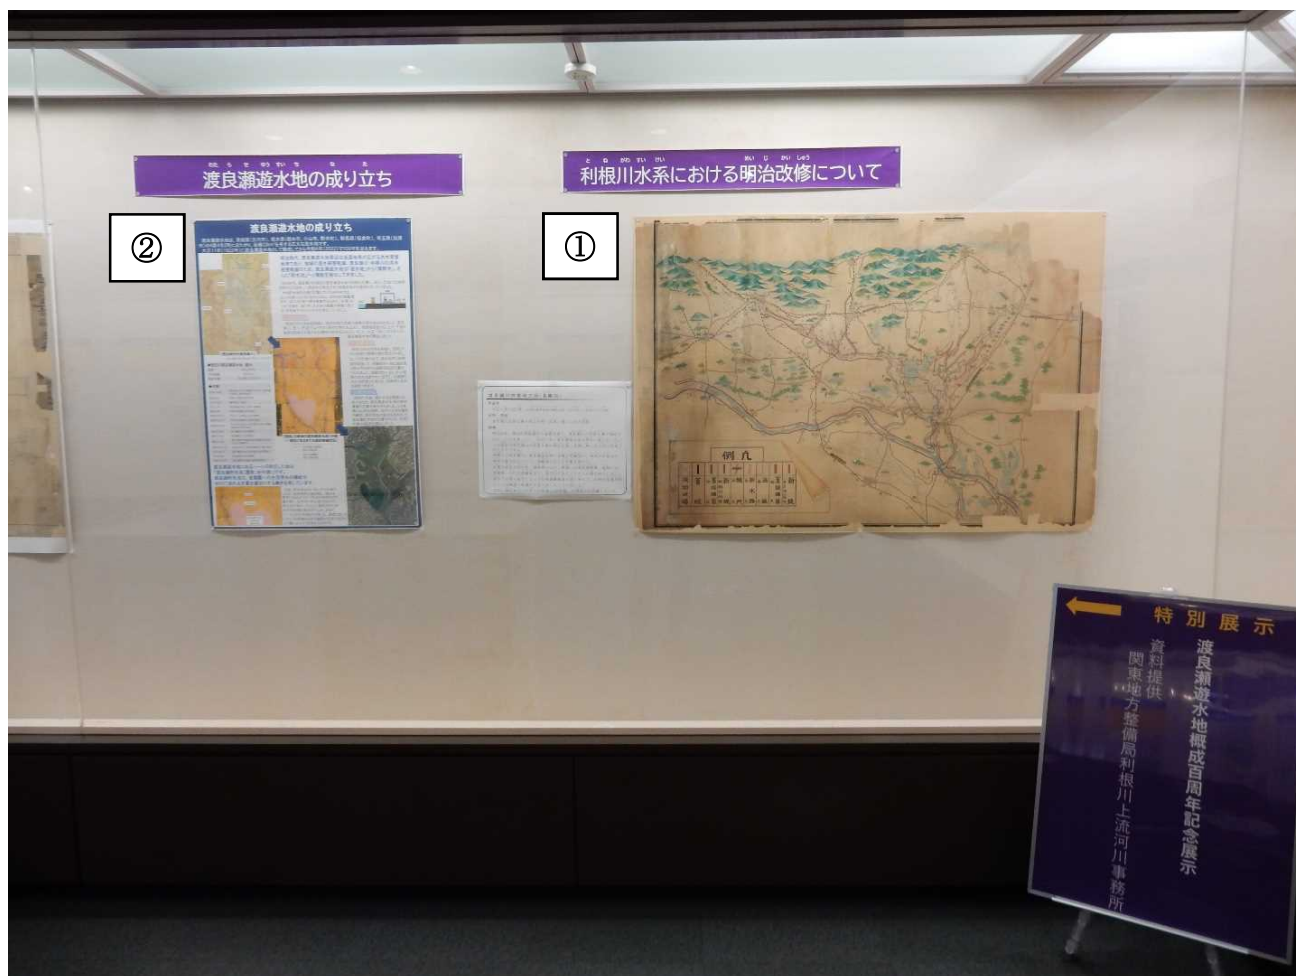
わたらせゆうすいちなた
渡良瀬遊水地の成り立ち

とねがわすいけいめいじかいしゅう
利根川水系における明治改修について

②

渡良瀬遊水地の成り立ち

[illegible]

①

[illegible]

例凡

特別展示

渡良瀬遊水地概成百周年記念展示

資料提供
関東地方整備局利根川上流河川事務所